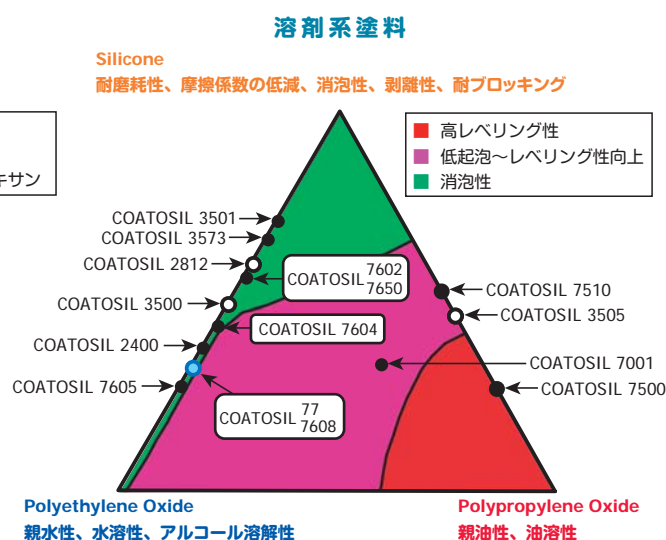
溶剤系塗料

Silicone
耐磨耗性、摩擦係数の低減、消泡性、剥離性、耐ブロッキング

キサン

高レベリング性
低起泡～レベリング性向上
消泡性

COATOSIL 3501
COATOSIL 3573
COATOSIL 2812
COATOSIL 7602
7650
COATOSIL 3500
COATOSIL 7604
COATOSIL 2400
COATOSIL 7605
COATOSIL 77
7608
COATOSIL 7510
COATOSIL 3505
COATOSIL 7001
COATOSIL 7500

Polyethylene Oxide
親水性、水溶性、アルコール溶解性

Polypropylene Oxide
親油性、油溶性